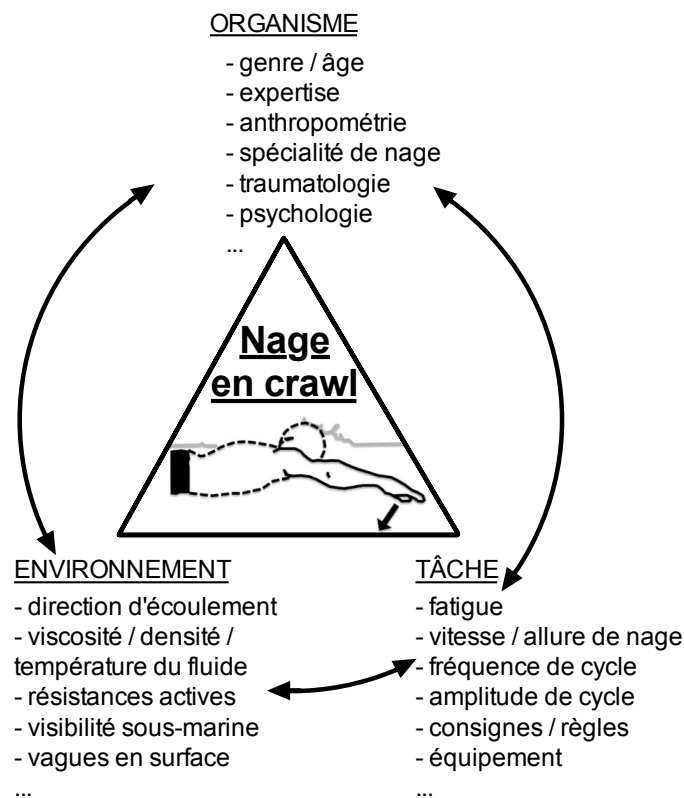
ORGANISME

- genre / âge
- expertise
- anthropométrie
- spécialité de nage
- traumatologie
- psychologie
...

Nage en crawl

ENVIRONNEMENT

- direction d'écoulement
- viscosité / densité / température du fluide
- résistances actives
- visibilité sous-marine
- vagues en surface
...

TÂCHE

- fatigue
- vitesse / allure de nage
- fréquence de cycle
- amplitude de cycle
- consignes / règles
- équipement
...